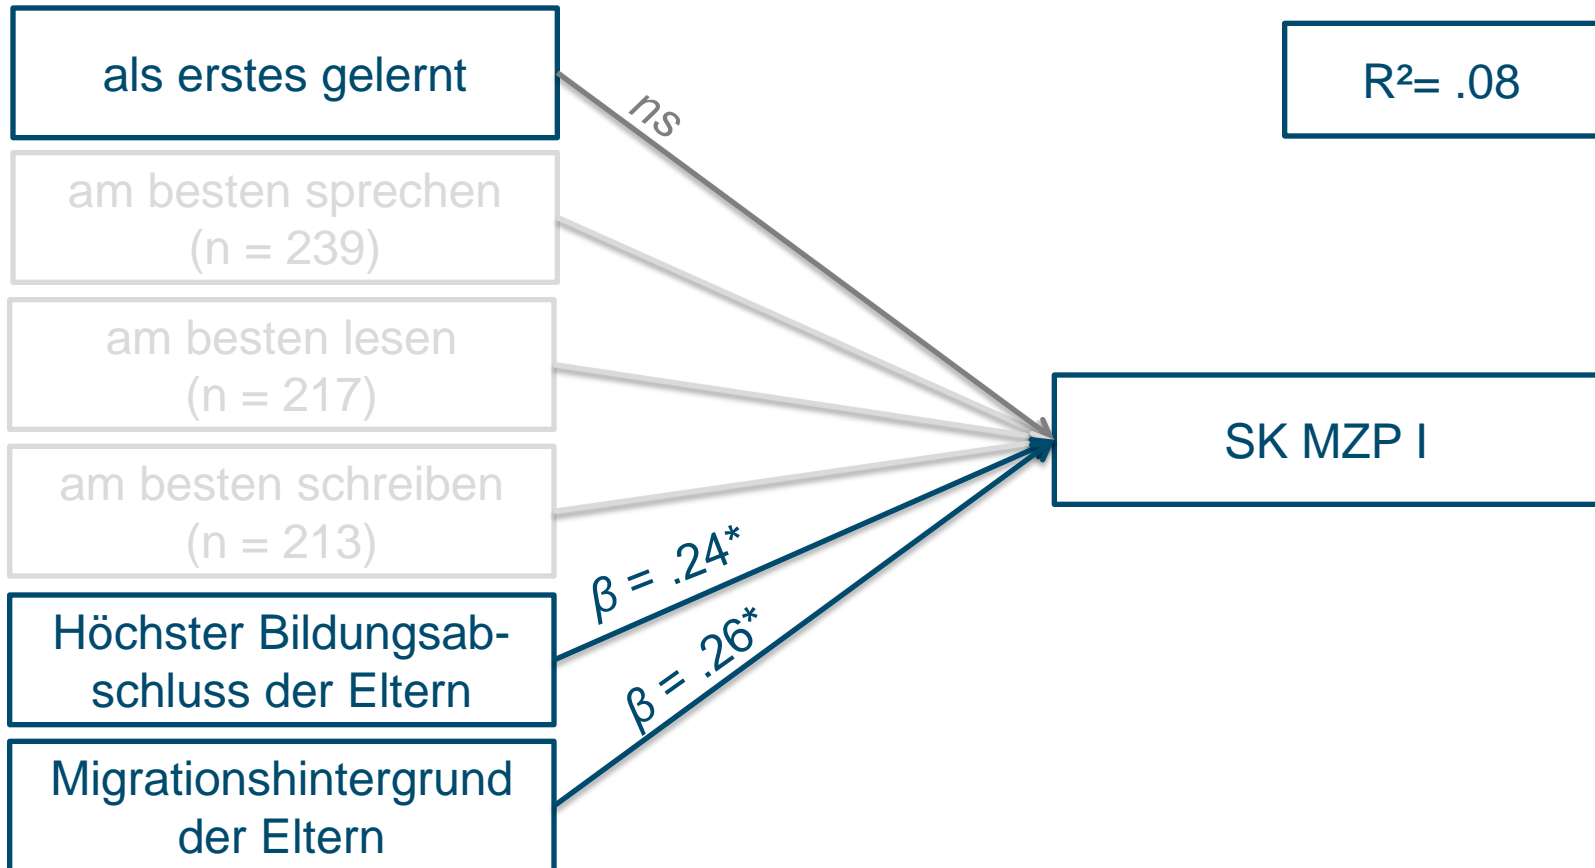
als erstes gelernt

ns

$R^2$= .08

am besten sprechen (n = 239)

am besten lesen (n = 217)

SK MZP I

am besten schreiben (n = 213)

$\beta$ = .24*

Höchster Bildungsabschluss der Eltern

$\beta$ = .26*

Migrationshintergrund der Eltern